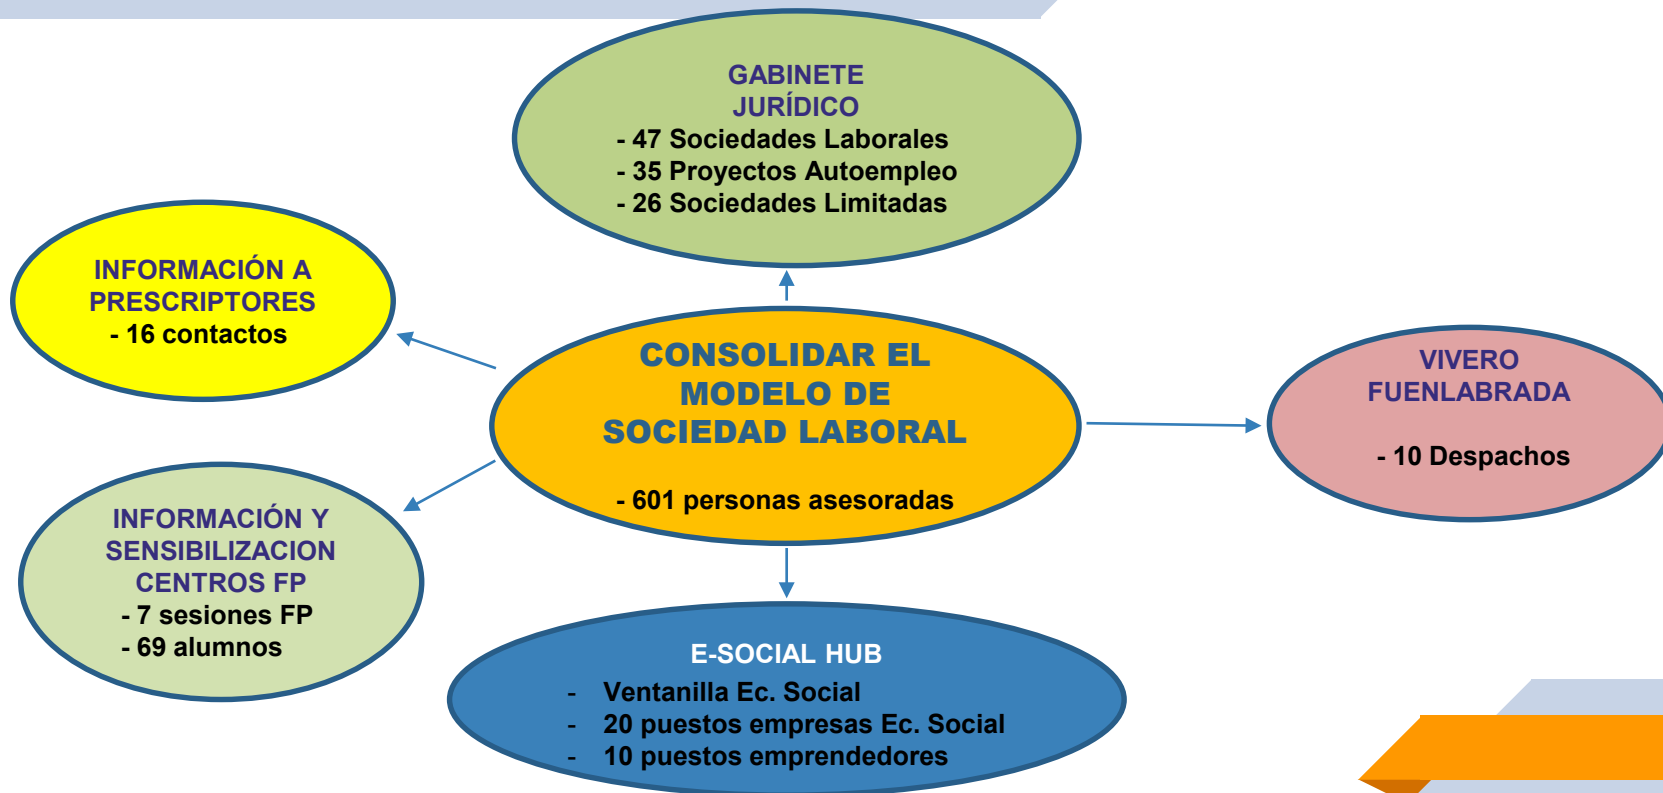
GABINETE JURÍDICO
- 47 Sociedades Laborales
- 35 Proyectos Autoempleo
- 26 Sociedades Limitadas

INFORMACIÓN A PRESCRIPTORES
- 16 contactos

CONSOLIDAR EL MODELO DE SOCIEDAD LABORAL

- 601 personas asesoradas

VIVERO FUENLABRADA

- 10 Despachos

INFORMACIÓN Y SENSIBILIZACION CENTROS FP
- 7 sesiones FP
- 69 alumnos

E-SOCIAL HUB
- Ventanilla Ec. Social
- 20 puestos empresas Ec. Social
- 10 puestos emprendedores